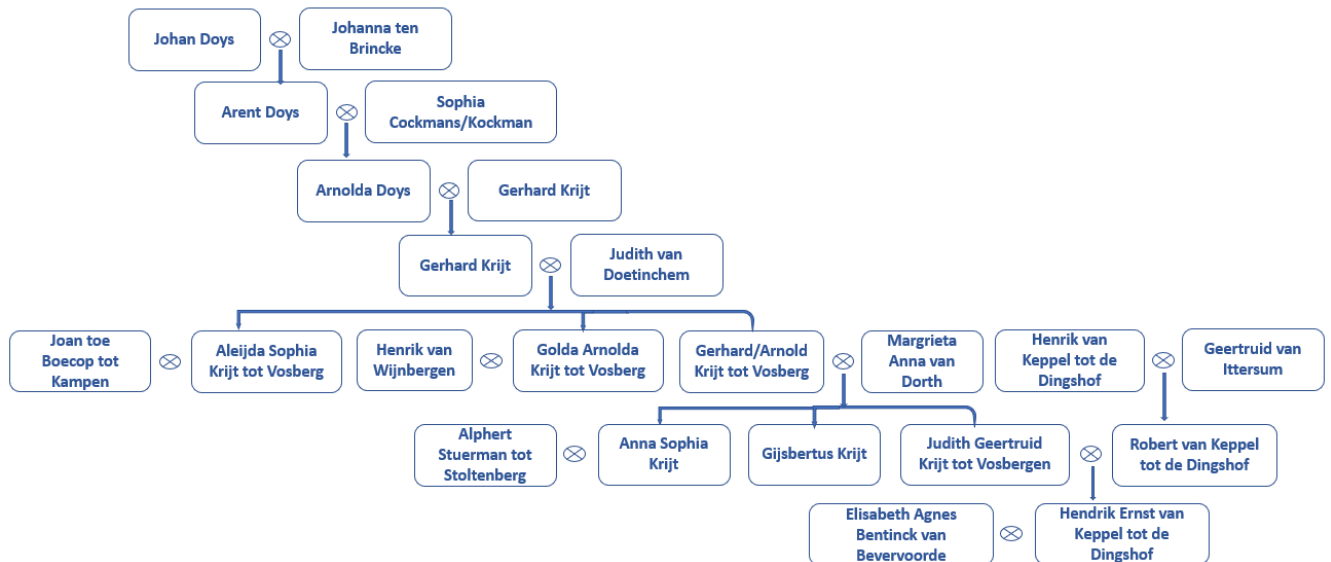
Johan Doys $\otimes$ Johanna ten Brincke

Arent Doys $\otimes$ Sophia Cockmans/Kockman

Arnolda Doys $\otimes$ Gerhard Krijt

Gerhard Krijt $\otimes$ Judith van Doetinchem

Joan toe Boecop tot Kampen $\otimes$ Aleijda Sophia Krijt tot Vosberg

Henrik van Wijnbergen $\otimes$ Golda Arnolda Krijt tot Vosberg

Gerhard/Arnold Krijt tot Vosberg $\otimes$ Margrieta Anna van Dorth

Henrik van Keppel tot de Dingshof $\otimes$ Geertruid van Ittersum

Alphert Stuerman tot Stoltenberg $\otimes$ Anna Sophia Krijt

Gijsbertus Krijt

Judith Geertruid Krijt tot Vosbergen $\otimes$ Robert van Keppel tot de Dingshof

Elisabeth Agnes Bentinck van Bevervoorde $\otimes$ Hendrik Ernst van Keppel tot de Dingshof